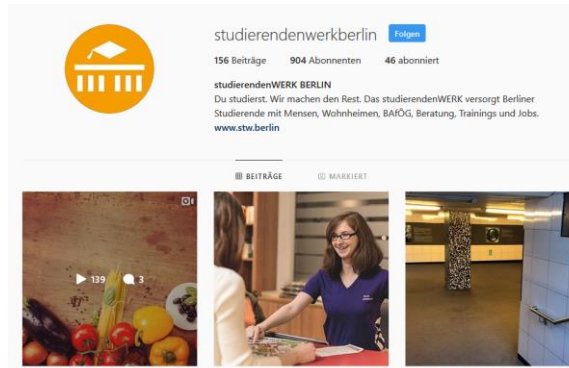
studierendenwerkberlin Folgen

156 Beiträge 904 Abonnenten 46 abonniert

studierendenWERK BERLIN
Du studierst. Wir machen den Rest. Das studierendenWERK versorgt Berliner Studierende mit Mensen, Wohnheimen, BAföG, Beratung, Trainings und Jobs.
www.stw.berlin

BEITRÄGE MARKIERT

139 3